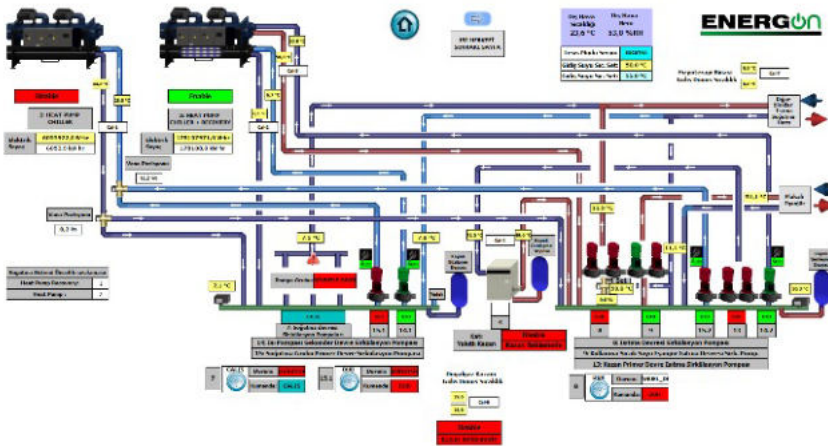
ENERGON

Dış Hava Sıcaklığı
22.6 °C

Dış Hava Nem
53.0 %RH

Disable

1. HEAT PUMP CHILLER

Enable

2. HEAT PUMP CHILLER + RECOVERY

Elektrik Sayacı

Elektrik Sayacı

Isı Pompası

Isı Pompası

Kazan Flag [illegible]

Geliş Suyu Set Sıcaklığı

Geliş Suyu Set Sıcaklığı

Diğer Kazan Tesisat Sistemi

Plakalı Eşanjör

Heat Pump Recovery
Heat Pump

7.5 °C

7.6 °C

Pompa Durumu

Sıcak Kullanım Suyu

Kızgın Yağ Kazanı

Soğuk Kullanım Deposu

Disable

Disable

1.1

1.2

1.3

1.5.1

1.5.2

1.5.3

1.5.4

1.5.5

Isı Pompası Sekonder Devre Sirkülasyon Pompası

Isı Pompası Gradyan Primer Devre Sirkülasyon Pompası

Isıtma Devresi Sirkülasyon Pompası

Kullanım Sıcak Suyu Pompası

Kazan Primer Devre Sirkülasyon Pompası

Otomatik

Manuel

Otomatik

Manuel

Otomatik

Manuel

Disable